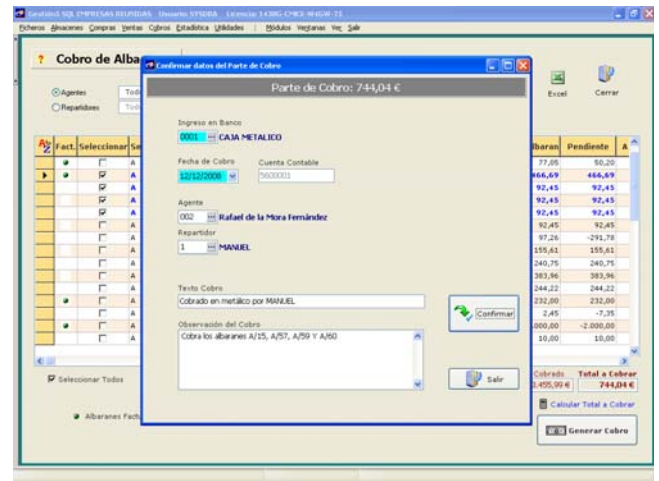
GestionS SQL EMPRESAS REUNIDAS Usuario SYSDBA Licencia 1430G-CMC3-WH6W-T5

Ficheros Almacenes Compras Ventas Cobros Estadística Utilidades | Módulos Ventanas Ver Salir

Cobro de Alba

Agentes Tod
Repartidores Tod

Fact. Seleccionar Se

Excel Cerrar

Confirmar datos del Parte de Cobro

Parte de Cobro: 744,04 €

Ingreso en Banco
0001 CAJA METALICO

Fecha de Cobro 12/12/2008
Cuenta Contable 5600001

Agente
002 Rafael de la Mora Fernández

Repartidor
1 MANUEL

Texto Cobro
Cobrado en metálico por MANUEL

Observación del Cobro
Cobra los albaranes A/15, A/57, A/59 Y A/60

Confirmar

Salir

| lbaran | Pendiente |
|---|---|
| 77,05 | 50,20 |
| 466,69 | 466,69 |
| 92,45 | 92,45 |
| 92,45 | 92,45 |
| 92,45 | 92,45 |
| 92,45 | 92,45 |
| 97,26 | -291,78 |
| 155,61 | 155,61 |
| 240,75 | 240,75 |
| 383,96 | 383,96 |
| 244,22 | 244,22 |
| 232,00 | 232,00 |
| 2,45 | -7,35 |
| .000,00 | -2.000,00 |
| 10,00 | 10,00 |

Seleccionar Todos

Albaranes Fech

Cobrado 2.455,99 €
Total a Cobrar 744,04 €

Calcular Total a Cobrar

Generar Cobro